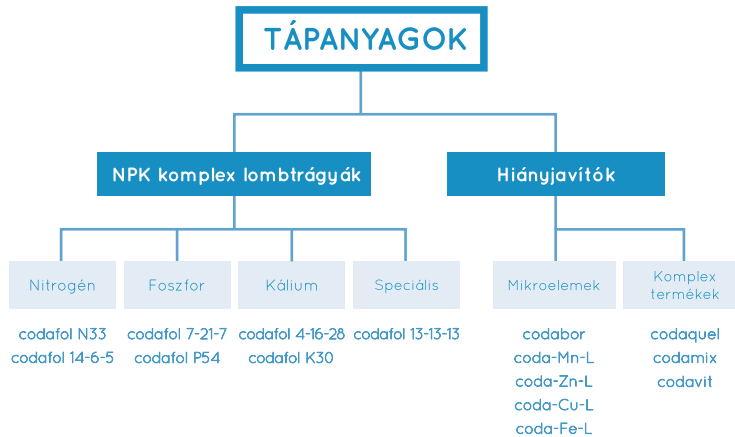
TÁPANYAGOK

NPK komplex lombtrágyák

Hiányjavítók

Nitrogén

codafol N33
codafol 14-6-5

Foszfor

codafol 7-21-7
codafol P54

Kálium

codafol 4-16-28
codafol K30

Speciális

codafol 13-13-13

Mikroelemek

codabor
coda-Mn-L
coda-Zn-L
coda-Cu-L
coda-Fe-L

Komplex termékek

codaquel
codamix
codavit